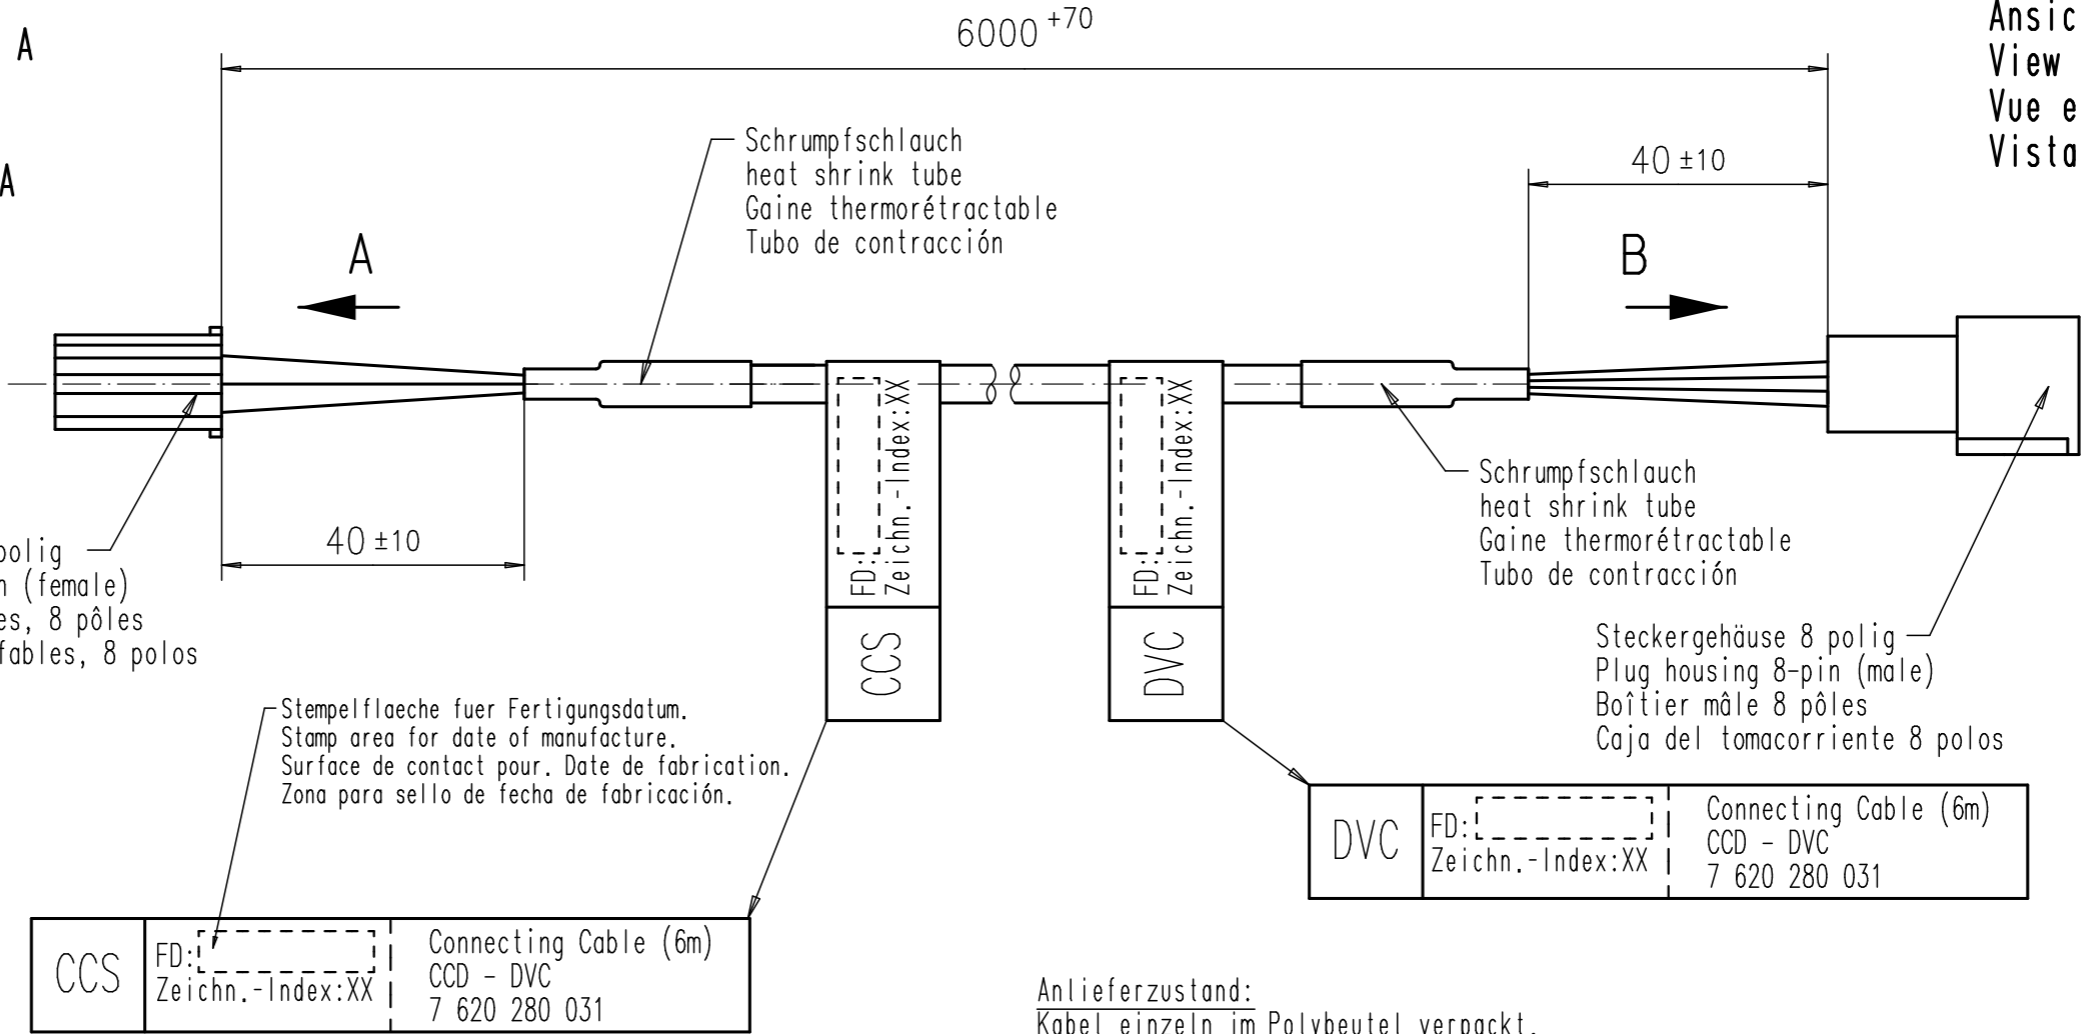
A

A

$6000^{+70}$

Ansic
View
Vue e
Vista

Schrumpfschlauch
heat shrink tube
Gaine thermorétractable
Tubo de contracción

40 ±10

A

B

FD:
Zeichn.-Index:XX

FD:
Zeichn.-Index:XX

CCS

DVC

Schrumpfschlauch
heat shrink tube
Gaine thermorétractable
Tubo de contracción

polig
n (female)
es, 8 pôles
fables, 8 polos

40 ±10

Steckergehäuse 8 polig
Plug housing 8-pin (male)
Boîtier mâle 8 pôles
Caja del tomacorriente 8 polos

Stempelflaeche fuer Fertigungsdatum.
Stamp area for date of manufacture.
Surface de contact pour. Date de fabrication.
Zona para sello de fecha de fabricación.

| DVC | FD:<br>Zeichn.-Index:XX | Connecting Cable (6m)<br>CCD - DVC<br>7 620 280 031 |
|---|---|---|

| CCS | FD:<br>Zeichn.-Index:XX | Connecting Cable (6m)<br>CCD - DVC<br>7 620 280 031 |
|---|---|---|

Anlieferzustand:
Kabel einzeln im Polybeutel verpackt.